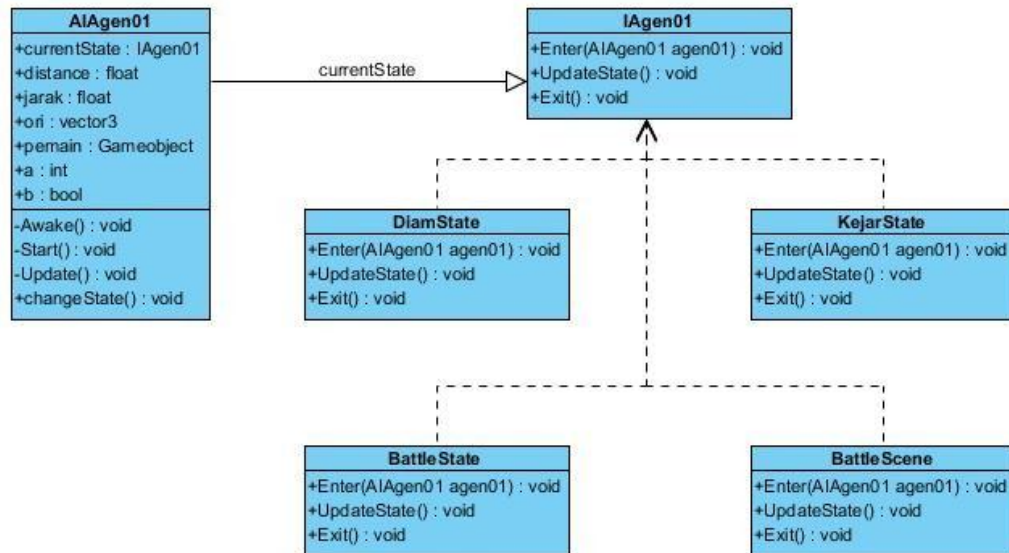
AIAgen01
+currentState : IAgen01
+distance : float
+jarak : float
+ori : vector3
+pemain : Gameobject
+a : int
+b : bool
-Awake() : void
-Start() : void
-Update() : void
+changeState() : void

currentState

IAgen01
+Enter(AIAgen01 agen01) : void
+UpdateState() : void
+Exit() : void

DiamState
+Enter(AIAgen01 agen01) : void
+UpdateState() : void
+Exit() : void

KejarState
+Enter(AIAgen01 agen01) : void
+UpdateState() : void
+Exit() : void

BattleState
+Enter(AIAgen01 agen01) : void
+UpdateState() : void
+Exit() : void

BattleScene
+Enter(AIAgen01 agen01) : void
+UpdateState() : void
+Exit() : void